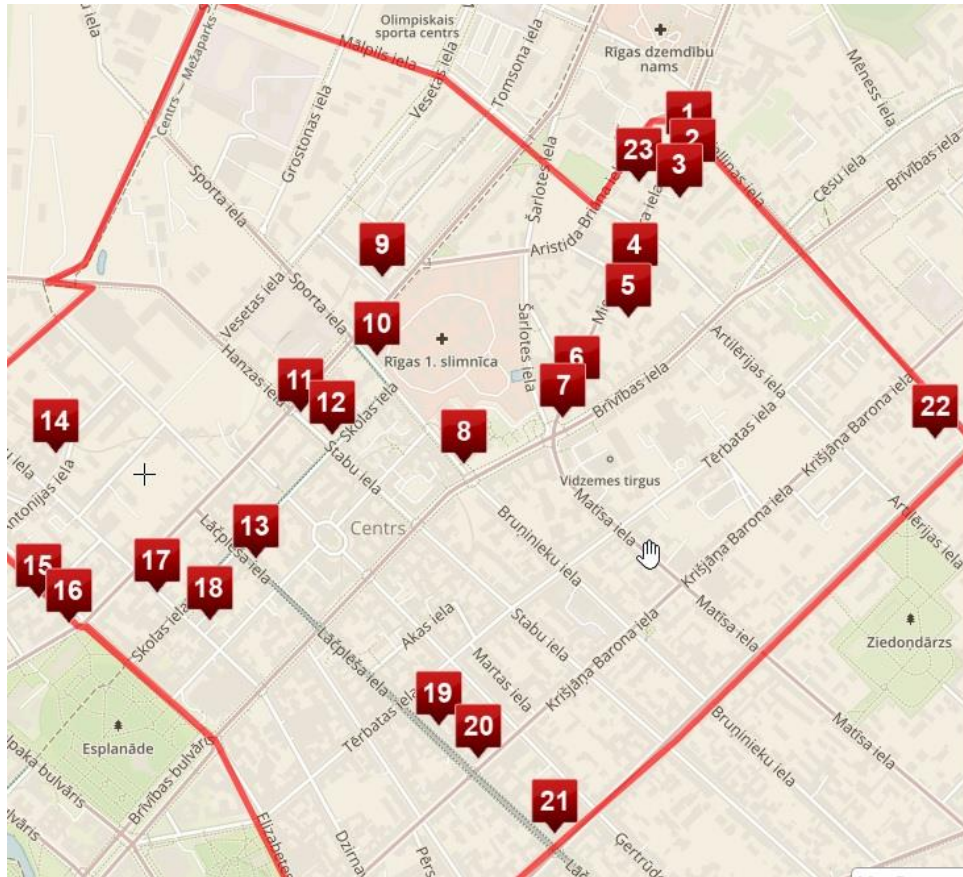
Olimpiskais sporta centrs
Rīgas dzemdību nams
Mēness iela
Mālpils iela
Vesetas iela
Tomsona iela
Centrs – Mežaparks
Grostonas iela
Sporta iela
Šarlotes iela
Aristīda Briāna iela
Cēsu iela
Brīvības iela
1
2
23
3
9
4
5
10
Rīgas 1. slimnīca
6
7
11
12
14
8
22
Vesetas iela
Sporta iela
Hanzas iela
Skolas iela
Šarlotes iela
Artilērijas iela
Brīvības iela
Tērbatas iela
Krišjāņa Barona iela
Vidzemes tirgus
Stabu iela
Antonijas iela
13
Centrs
Bruņinieku iela
Matīsa iela
Artilērijas iela
15
17
16
18
Lāčplēša iela
Skolas iela
Akas iela
Stabu iela
Krišjāņa Barona iela
Matīsa iela
Ziedondārzs
Lāčplēša iela
Martas iela
19
20
Tērbatas iela
Esplanāde
Brīvības bulvāris
Bruņinieku iela
Matīsa iela
21
Elizabetes
Dzirn
Pērs
Ģertrūd